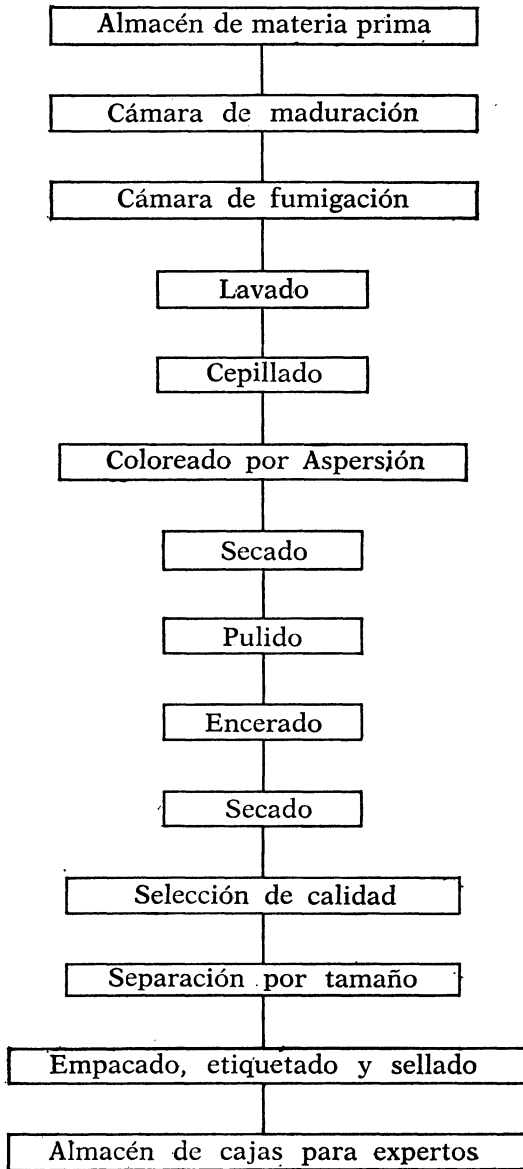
Almacén de materia prima

Cámara de maduración

Cámara de fumigación

Lavado

Cepillado

Coloreado por Aspersión

Secado

Pulido

Encerado

Secado

Selección de calidad

Separación por tamaño

Empacado, etiquetado y sellado

Almacén de cajas para expertos